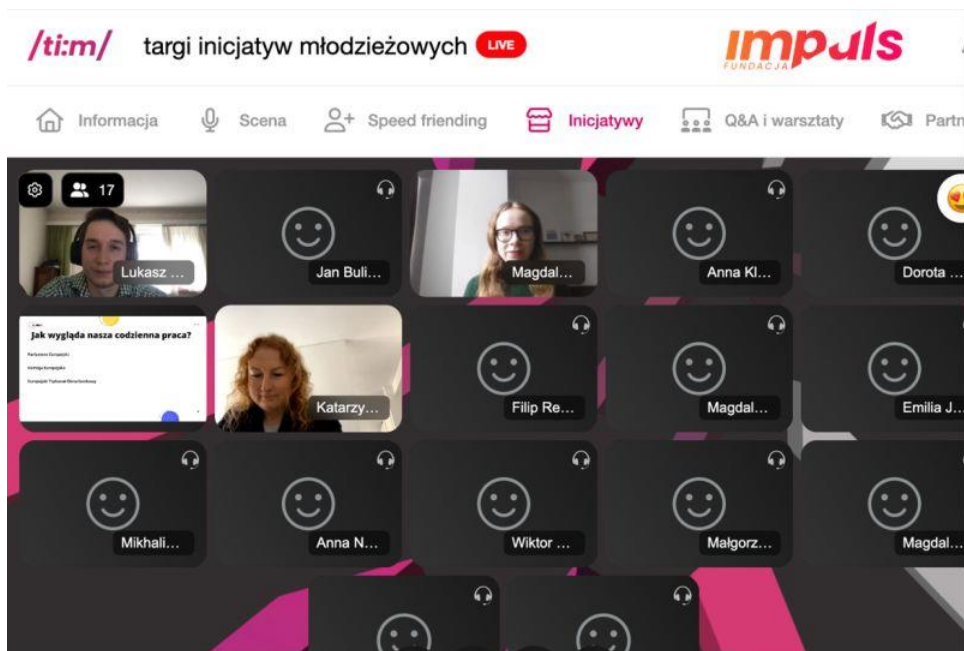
/ti:m/ targi inicjatyw młodzieżowych LIVE

impuls FUNDACJA

Informacja Scena Speed friending Inicjatywy Q&A i warsztaty Partn

17

Lukasz ...

Jan Buli...

Magdal...

Anna Kl...

Dorota ...

Jak wygląda nasza codzienna praca?

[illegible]

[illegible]

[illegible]

Katarzy...

Filip Re...

Magdal...

Emilia J...

Mikhali...

Anna N...

Wiktor ...

Małgorz...

Magdal...